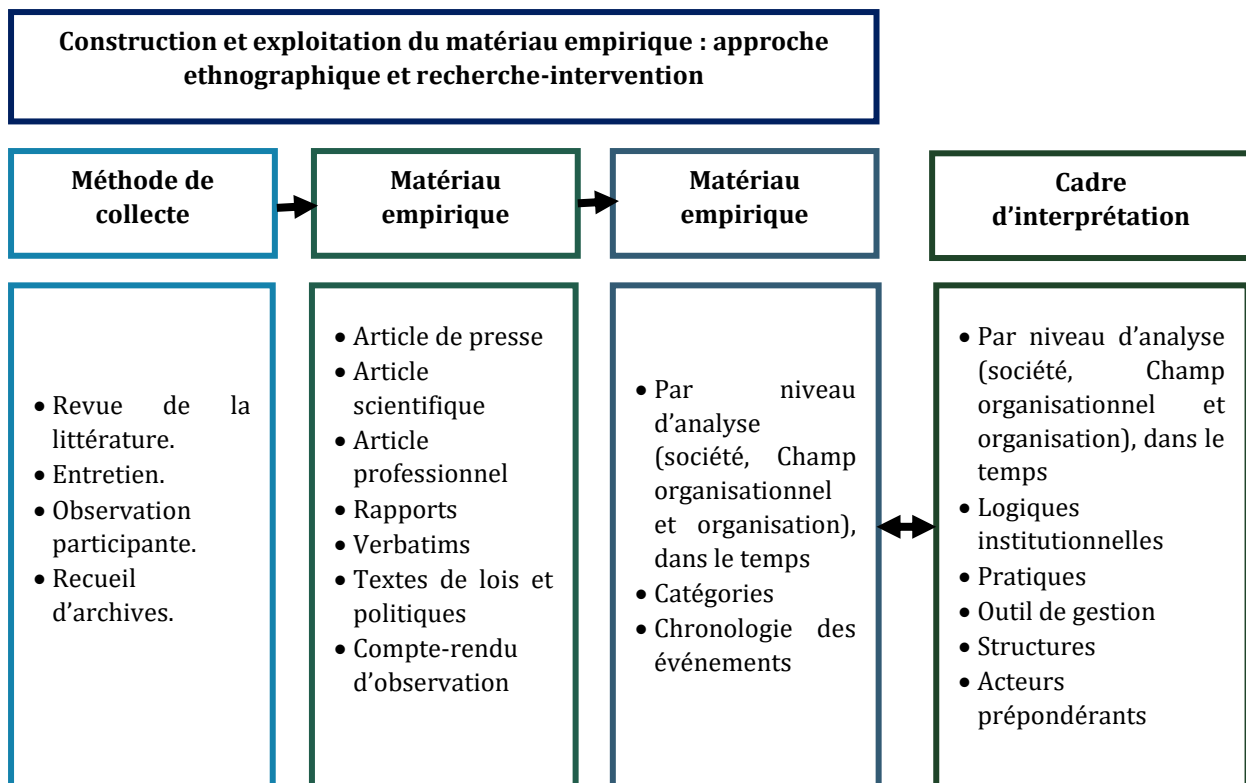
Construction et exploitation du matériau empirique : approche ethnographique et recherche-intervention

Méthode de collecte

Matériau empirique

Matériau empirique

Cadre d'interprétation

- Revue de la littérature.
- Entretien.
- Observation participante.
- Recueil d'archives.

- Article de presse
- Article scientifique
- Article professionnel
- Rapports
- Verbatims
- Textes de lois et politiques
- Compte-rendu d'observation

- Par niveau d'analyse (société, Champ organisationnel et organisation), dans le temps
- Catégories
- Chronologie des événements

- Par niveau d'analyse (société, Champ organisationnel et organisation), dans le temps
- Logiques institutionnelles
- Pratiques
- Outil de gestion
- Structures
- Acteurs prépondérants